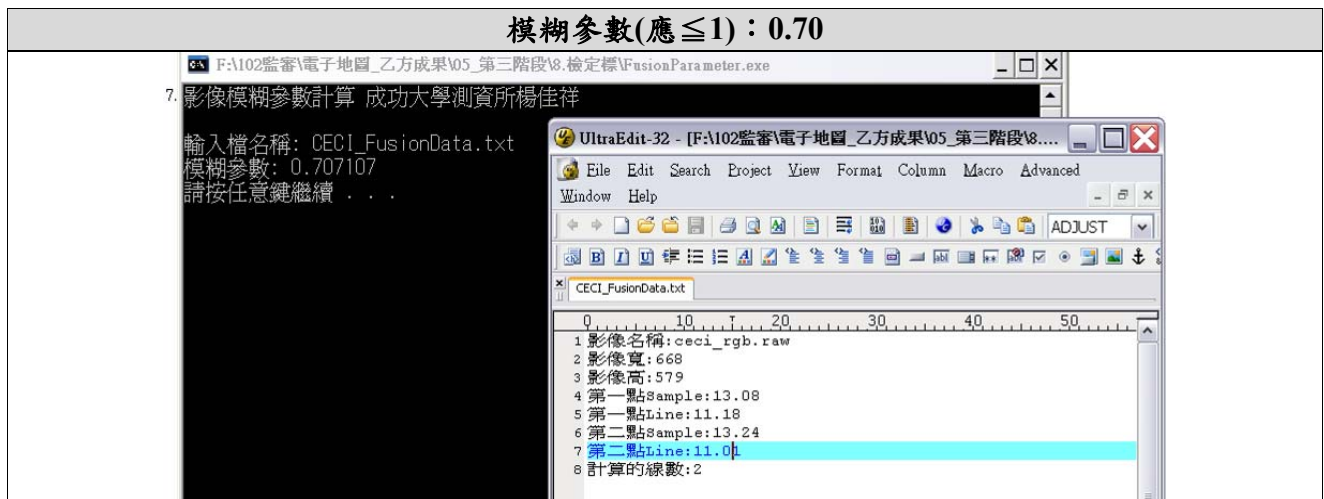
模糊參數(應≦1)：0.70

F:\102監審\電子地圖_乙方成果\05_第三階段\8.檢定標\FusionParameter.exe

7. 影像模糊參數計算 成功大學測資所楊佳祥

輸入檔名稱: CECI_FusionData.txt
模糊參數: 0.707107
請按任意鍵繼續 . . .

UltraEdit-32 - [F:\102監審\電子地圖_乙方成果\05_第三階段\8....

File Edit Search Project View Format Column Macro Advanced Window Help

ADJUST

CECI_FusionData.txt

0 10 20 30 40 50

1 影像名稱:ceci_rgb.raw
2 影像寬:668
3 影像高:579
4 第一點Sample:13.08
5 第一點Line:11.18
6 第二點Sample:13.24
7 第二點Line:11.01
8 計算的線數:2